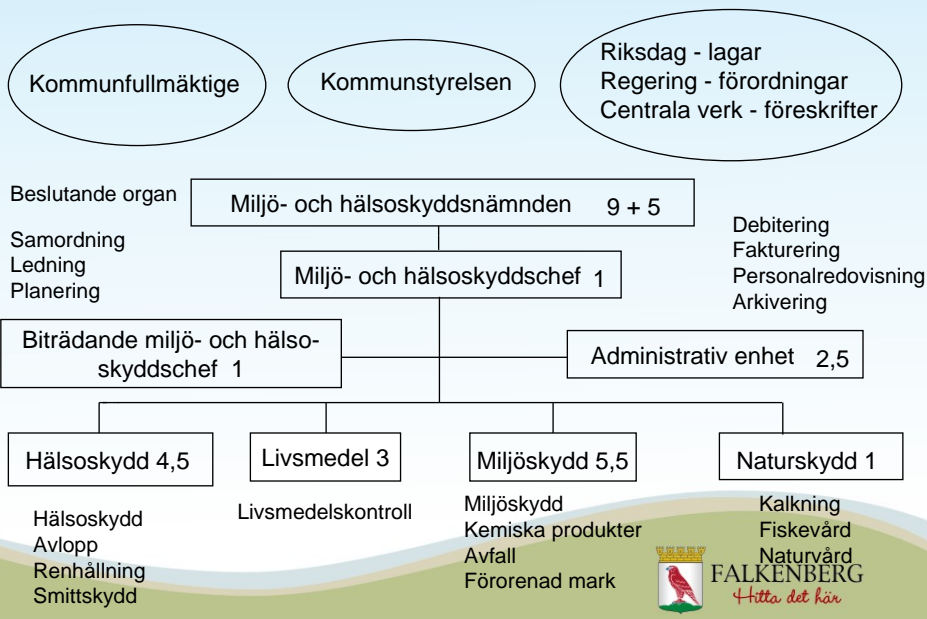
Kommunfullmäktige

Kommunstyrelsen

Riksdag - lagar
Regering - förordningar
Centrala verk - föreskrifter

Beslutande organ

Miljö- och hälsoskyddsnämnden 9 + 5

Samordning
Ledning
Planering

Miljö- och hälsoskyddschef 1

Debitering
Fakturering
Personalredovisning
Arkivering

Biträdande miljö- och hälsoskyddschef 1

Administrativ enhet 2,5

Hälsoskydd 4,5

Livsmedel 3

Miljöskydd 5,5

Naturskydd 1

Hälsoskydd
Avlopp
Renhållning
Smittskydd

Livsmedelskontroll

Miljöskydd
Kemiska produkter
Avfall
Förorenad mark

Kalkning
Fiskevård
Naturvård

FALKENBERG
Hitta det här